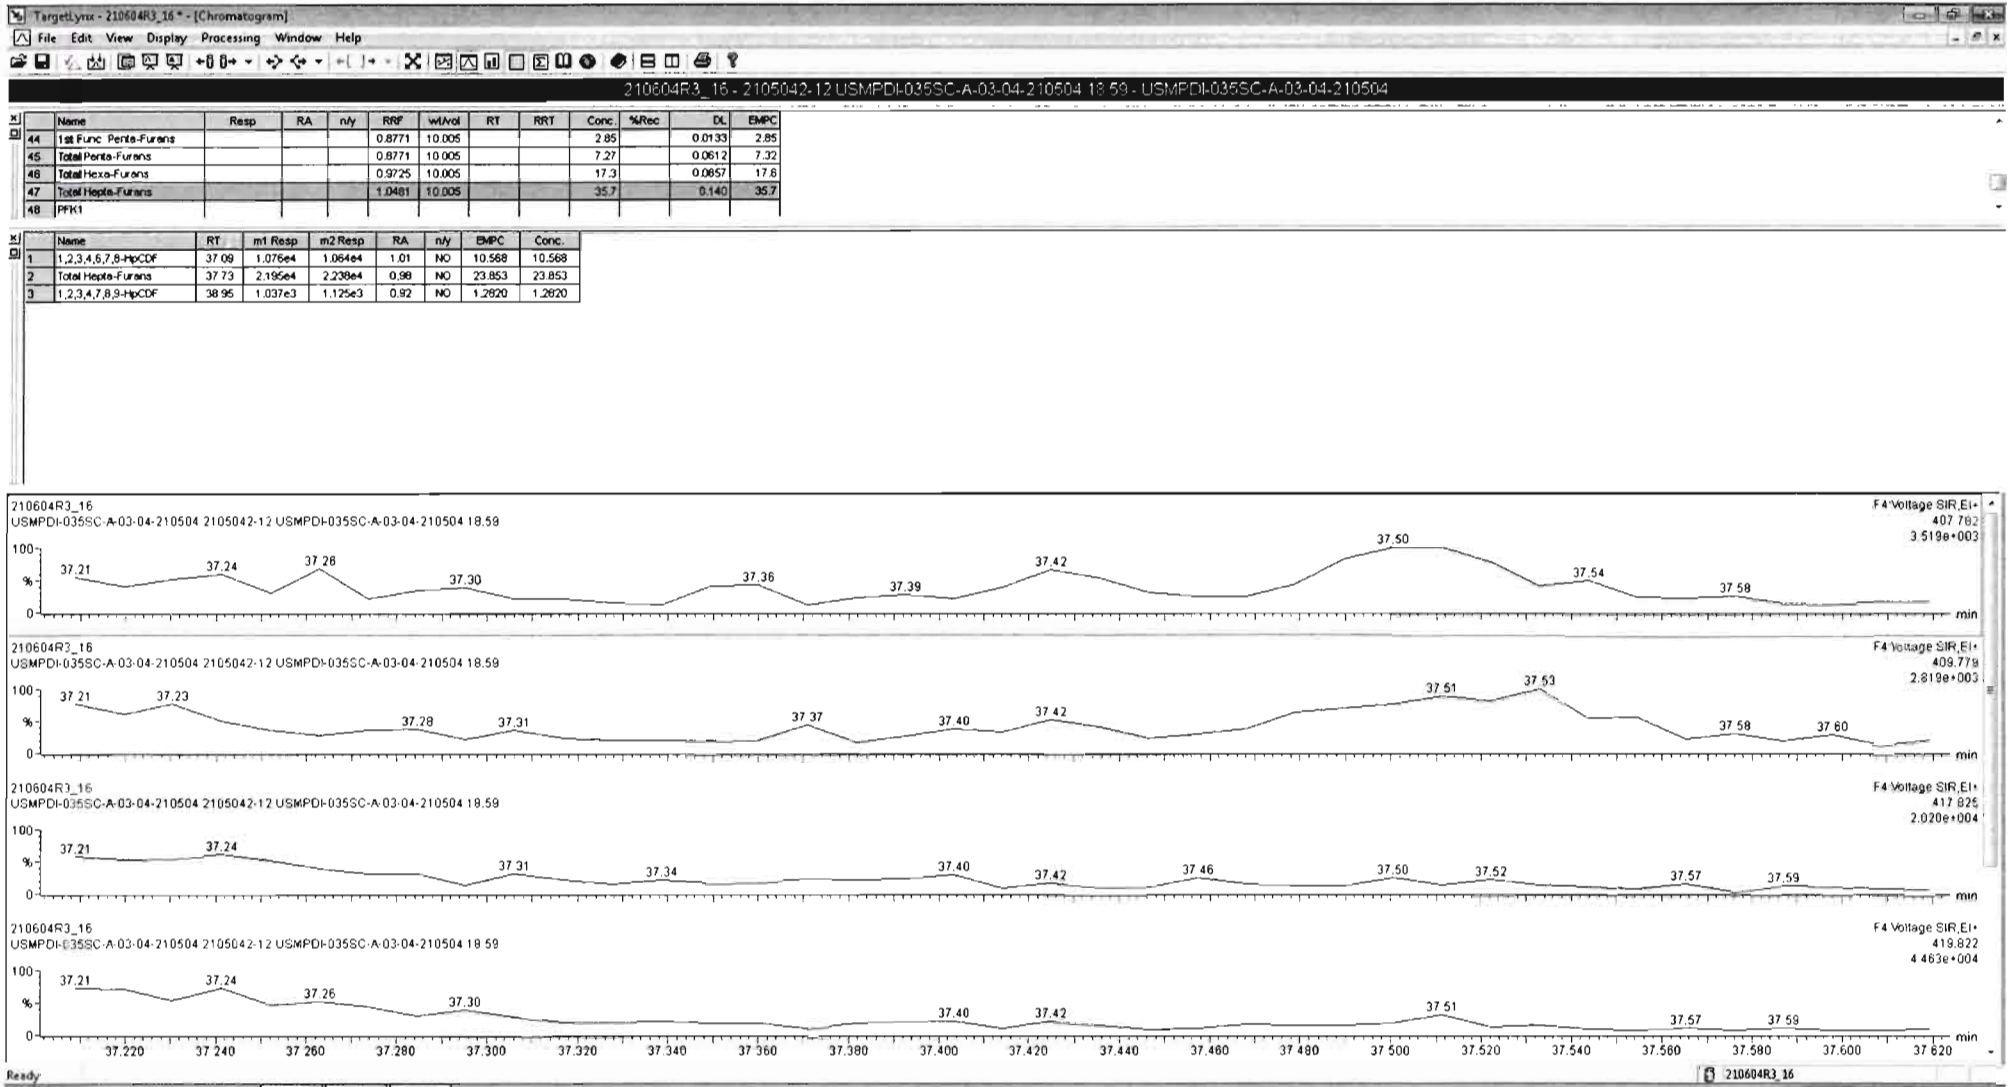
TargetLynx - 210604R3_16 * - [Chromatogram]

File Edit View Display Processing Window Help

210604R3_16 - 2105042-12 USMPDI-035SC-A-03-04-210504 18:59 - USMPDI-035SC-A-03-04-210504

| | Name | Resp | RA | n/y | RRF | wt/vol | RT | RRT | Conc. | %Rec | DL | EMPC |
|---|---|---|---|---|---|---|---|---|---|---|---|---|
| 44 | 1st Func. Penta-Furans | | | | 0.8771 | 10.005 | | | 2.85 | | 0.0133 | 2.85 |
| 45 | Total Penta-Furans | | | | 0.8771 | 10.005 | | | 7.27 | | 0.0612 | 7.32 |
| 46 | Total Hexa-Furans | | | | 0.9725 | 10.005 | | | 17.3 | | 0.0657 | 17.6 |
| 47 | Total Hepta-Furans | | | | 1.0481 | 10.005 | | | 35.7 | | 0.140 | 35.7 |
| 48 | PFK1 | | | | | | | | | | | |

| | Name | RT | m1 Resp | m2 Resp | RA | n/y | EMPC | Conc. |
|---|---|---|---|---|---|---|---|---|
| 1 | 1,2,3,4,6,7,8-HpCDF | 37.09 | 1.076e4 | 1.064e4 | 1.01 | NO | 10.568 | 10.568 |
| 2 | Total Hepta-Furans | 37.73 | 2.195e4 | 2.238e4 | 0.98 | NO | 23.853 | 23.853 |
| 3 | 1,2,3,4,7,8,9-HpCDF | 38.95 | 1.037e3 | 1.125e3 | 0.92 | NO | 1.2820 | 1.2820 |

210604R3_16
USMPDI-035SC-A-03-04-210504 2105042-12 USMPDI-035SC-A-03-04-210504 18.59
F4 Voltage SIR,EI+
407.782
3.519e+003
100
%
0
37.21 37.24 37.28 37.30 37.36 37.39 37.42 37.50 37.54 37.58
min

210604R3_16
USMPDI-035SC-A-03-04-210504 2105042-12 USMPDI-035SC-A-03-04-210504 18.59
F4 Voltage SIR,EI+
409.779
2.819e+003
100
%
0
37.21 37.23 37.28 37.31 37.37 37.40 37.42 37.51 37.53 37.58 37.60
min

210604R3_16
USMPDI-035SC-A-03-04-210504 2105042-12 USMPDI-035SC-A-03-04-210504 18.59
F4 Voltage SIR,EI+
417.825
2.020e+004
100
%
0
37.21 37.24 37.31 37.34 37.40 37.42 37.46 37.50 37.52 37.57 37.59
min

210604R3_16
USMPDI-035SC-A-03-04-210504 2105042-12 USMPDI-035SC-A-03-04-210504 18.59
F4 Voltage SIR,EI+
419.822
4.463e+004
100
%
0
37.21 37.24 37.26 37.30 37.40 37.42 37.51 37.57 37.59
min
37.220 37.240 37.260 37.280 37.300 37.320 37.340 37.360 37.380 37.400 37.420 37.440 37.460 37.480 37.500 37.520 37.540 37.560 37.580 37.600 37.620

Ready
210604R3_16